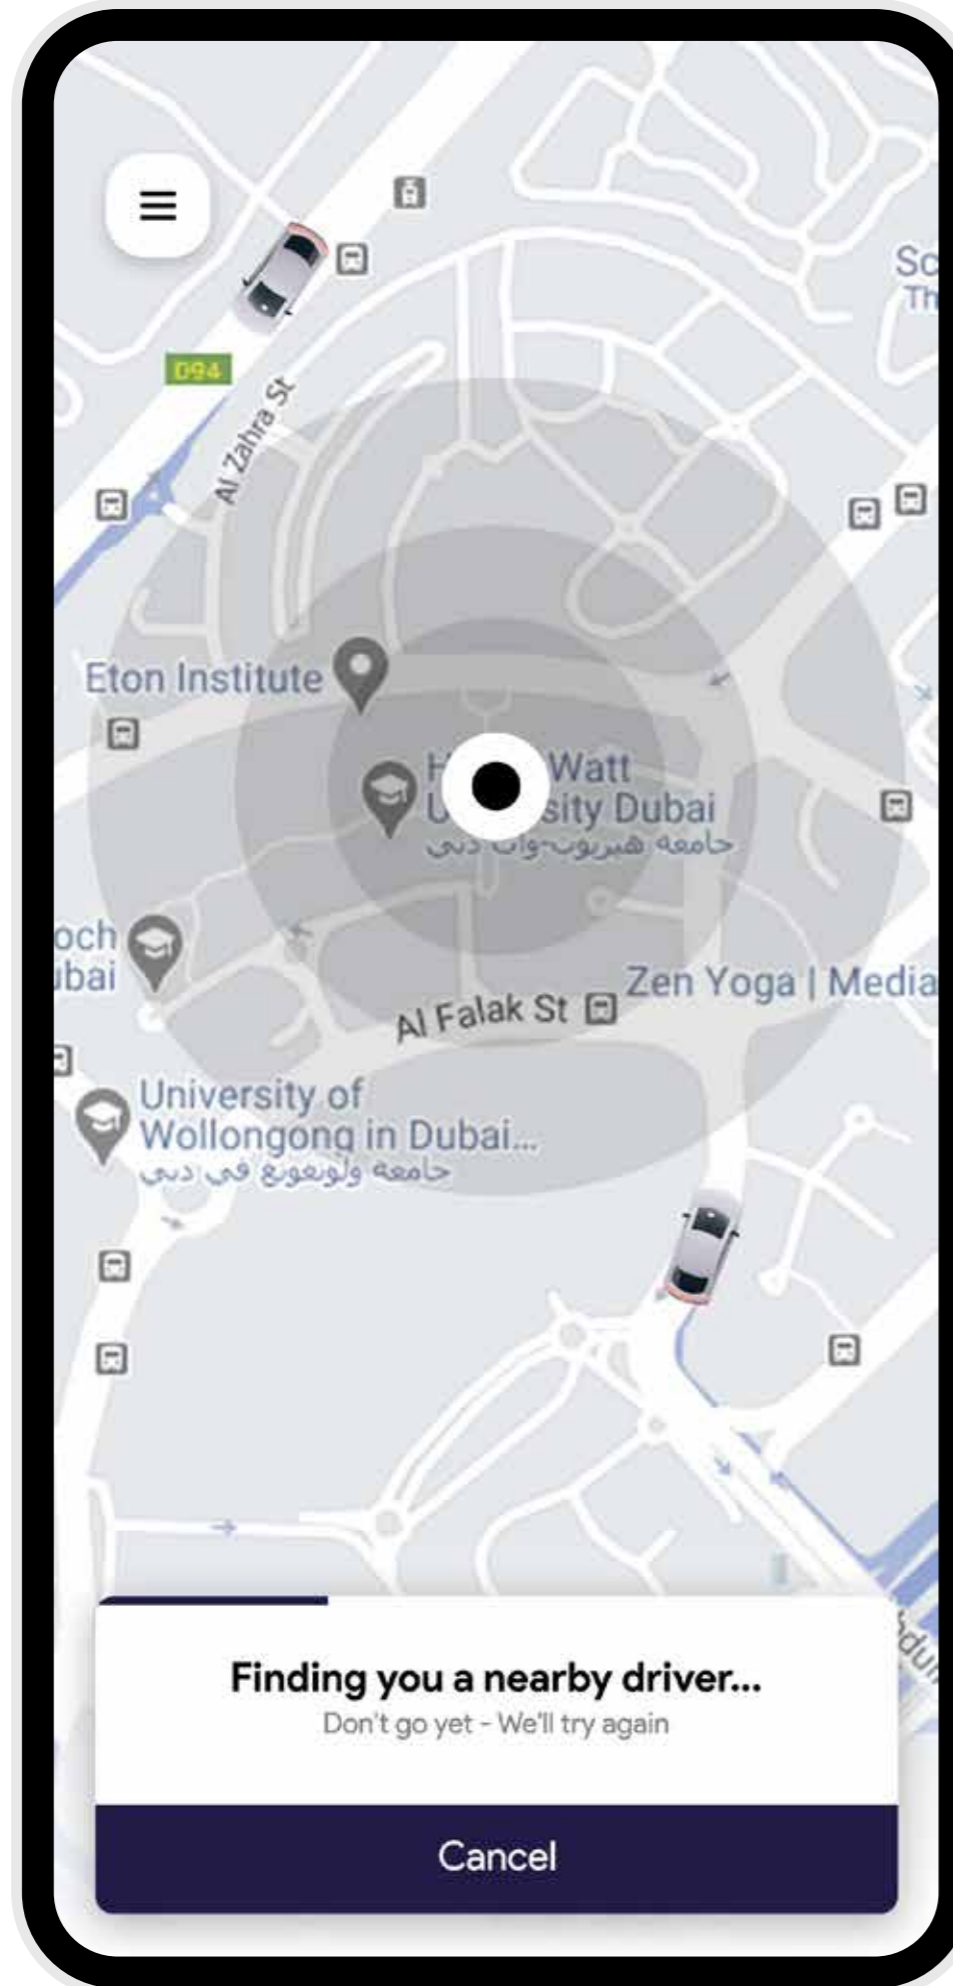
Sc
Th
D94
Al Zahra St
Eton Institute
H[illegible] Watt
U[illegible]sity Dubai
جامعه هيريوت-وات دبي
och
ıbai
Zen Yoga | Media
Al Falak St
University of
Wollongong in Dubai...
جامعه ولونغونغ في دبي
Finding you a nearby driver...
Don't go yet - We'll try again
Cancel